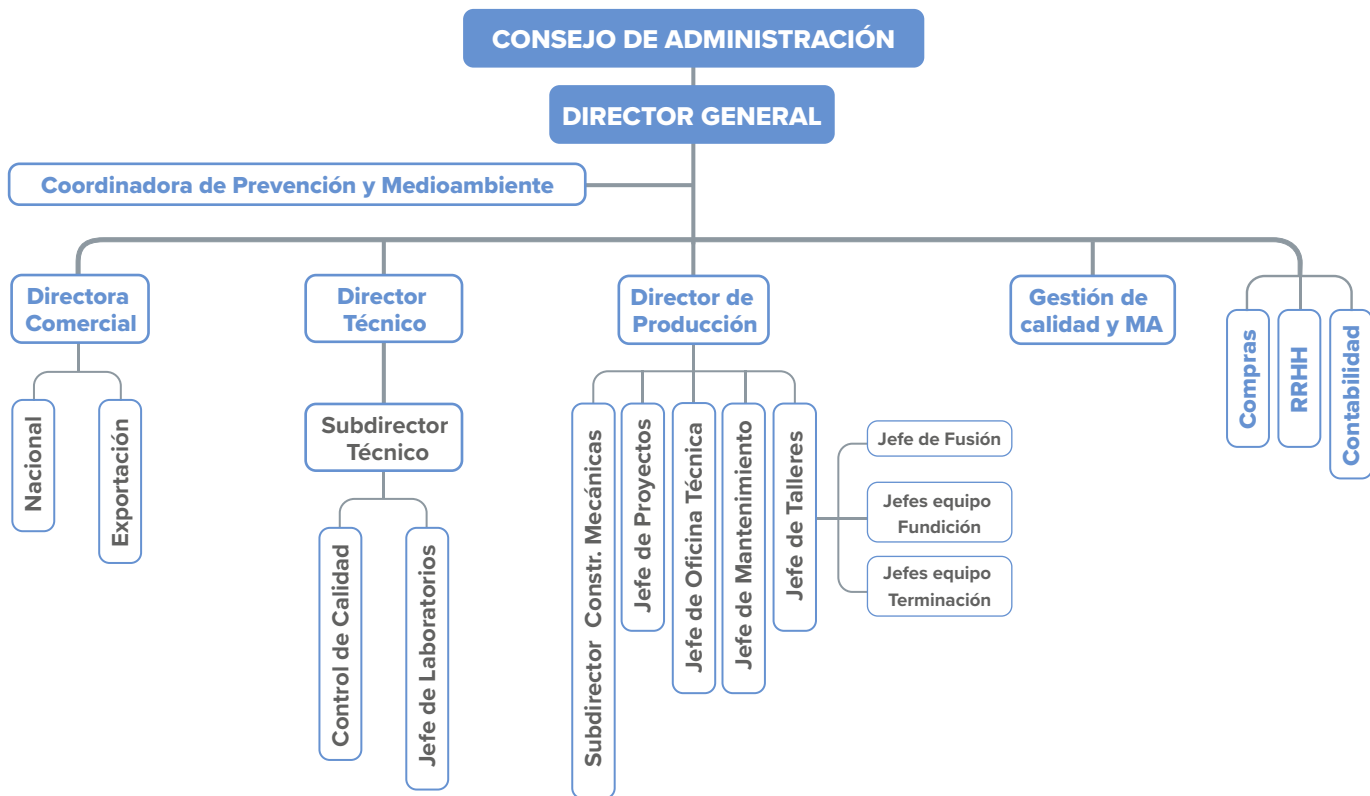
CONSEJO DE ADMINISTRACIÓN

DIRECTOR GENERAL

Coordinadora de Prevención y Medioambiente

Directora Comercial

Nacional

Exportación

Director Técnico

Subdirector Técnico

Control de Calidad

Jefe de Laboratorios

Director de Producción

Subdirector Constr. Mecánicas

Jefe de Proyectos

Jefe de Oficina Técnica

Jefe de Mantenimiento

Jefe de Talleres

Jefe de Fusión

Jefes equipo Fundición

Jefes equipo Terminación

Gestión de calidad y MA

Compras

RRHH

Contabilidad